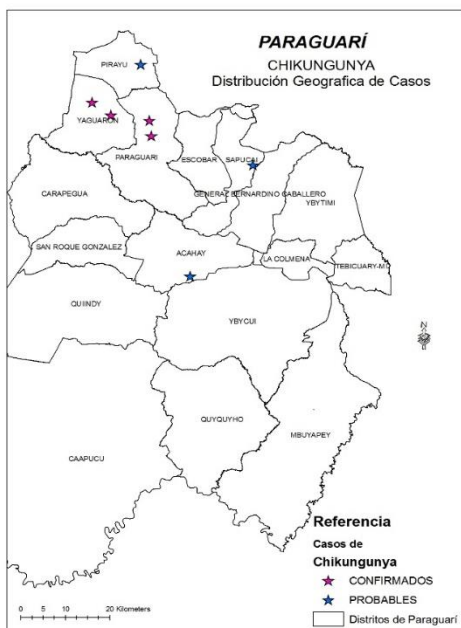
PARAGUARÍ
CHIKUNGUNYA
Distribución Geografica de Casos

PIRAYU
YAGUARON
PARAGUARI
ESCOBAR
SAPUCAI
GENERAL BERNARDINO CABALLERO
YBYTIMI
CARAPEGUA
SAN ROQUE GONZALEZ
ACAHAY
LA COLMENA
TEBICUARY-MI
QUIINDY
YBYCUI
QUYQUYHO
MBUYAPEY
CAAPUCU

N

Referencia
Casos de
Chikungunya
CONFIRMADOS
PROBABLES
Distritos de Paraguarí

0 5 10 20 Kilometers